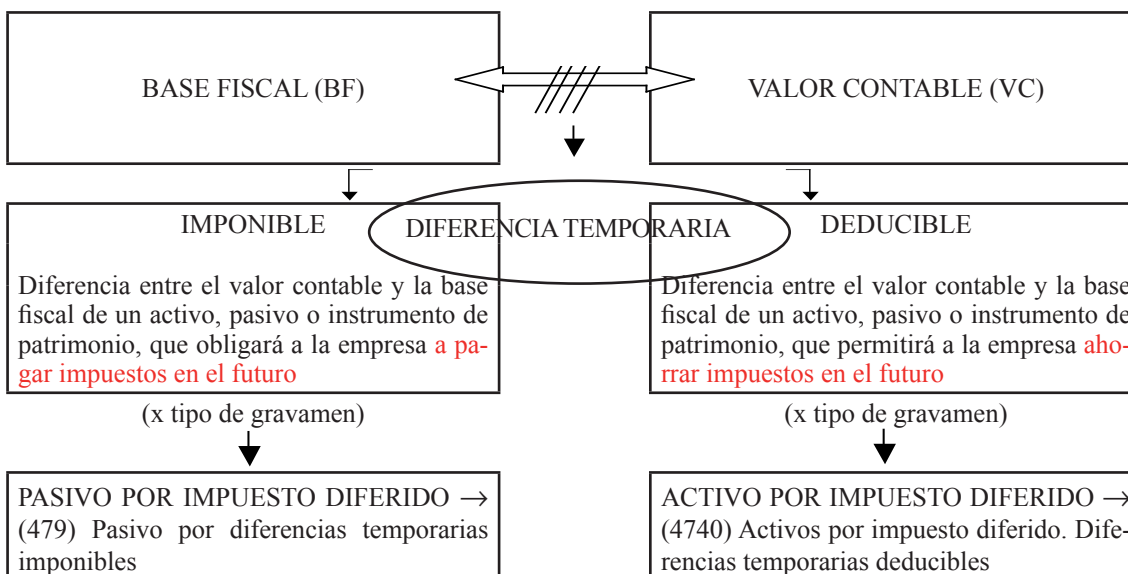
BASE FISCAL (BF)

VALOR CONTABLE (VC)

DIFERENCIA TEMPORARIA

IMPONIBLE

Diferencia entre el valor contable y la base fiscal de un activo, pasivo o instrumento de patrimonio, que obligará a la empresa a pagar impuestos en el futuro

(x tipo de gravamen)

PASIVO POR IMPUESTO DIFERIDO → (479) Pasivo por diferencias temporarias imponibles

DEDUCIBLE

Diferencia entre el valor contable y la base fiscal de un activo, pasivo o instrumento de patrimonio, que permitirá a la empresa ahorrar impuestos en el futuro

(x tipo de gravamen)

ACTIVO POR IMPUESTO DIFERIDO → (4740) Activos por impuesto diferido. Diferencias temporarias deducibles